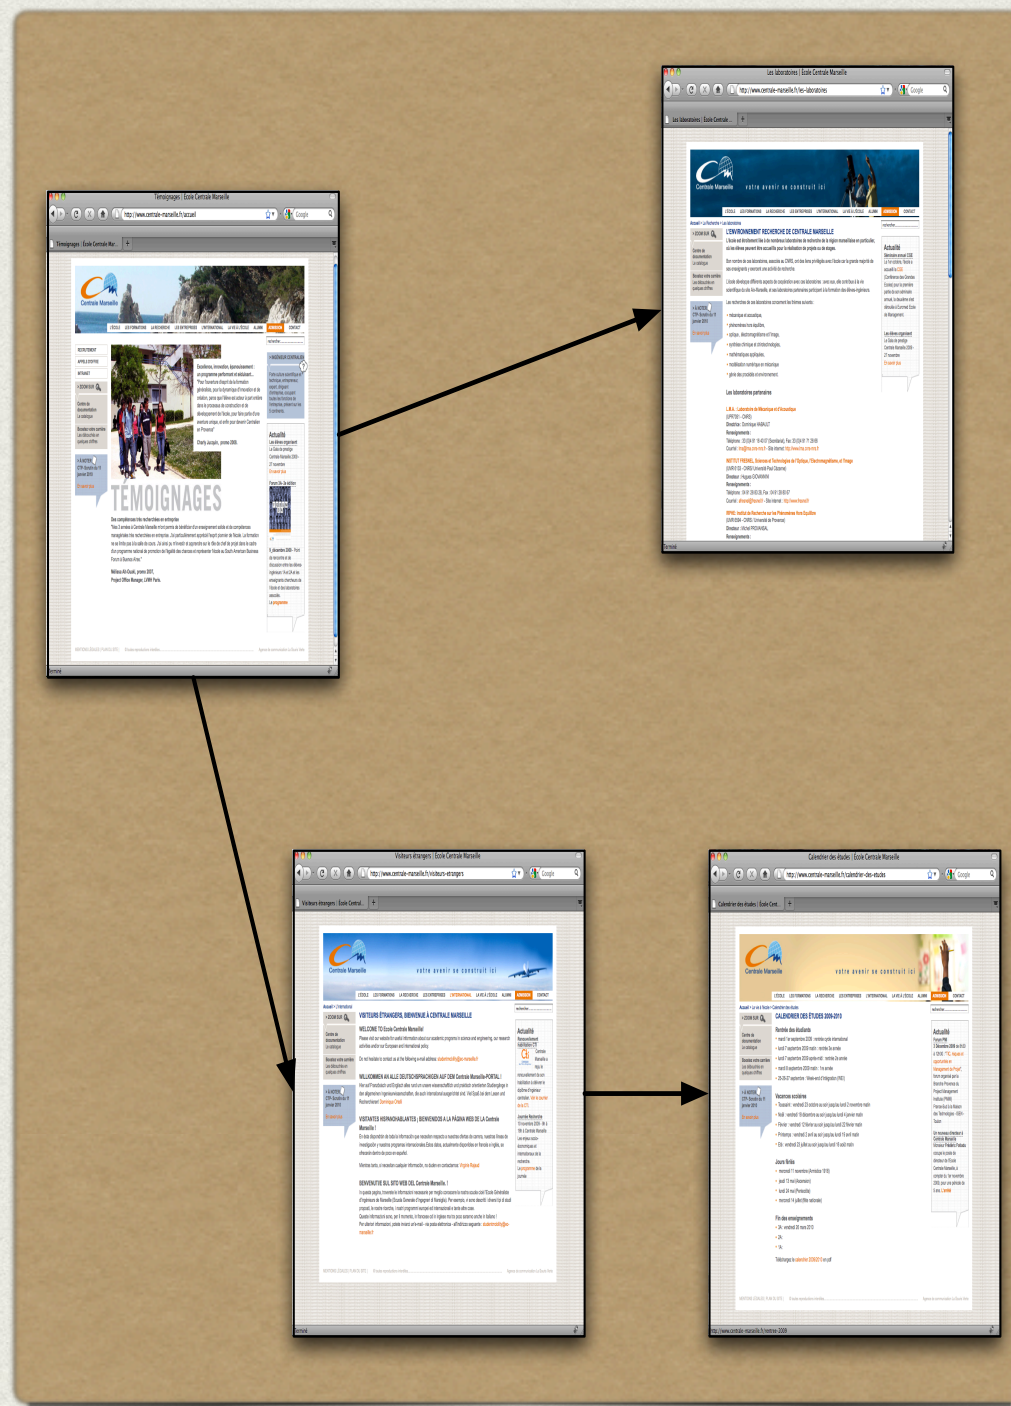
Témoignages | Ecole Centrale Marseille

http://www.centrale-marseille.fr/accueil

Témoignages | Ecole Centrale Mar...

Centrale Marseille

TEMOIGNAGES

Les laboratoires | Ecole Centrale Marseille

http://www.centrale-marseille.fr/les-laboratoires

Les laboratoires | Ecole Centrale...

Centrale Marseille

votre avenir se construit ici

L'ENVIRONNEMENT RECHERCHE DE CENTRALE MARSEILLE

Les laboratoires partenaires

Terminé

Visiteurs étrangers | Ecole Centrale Marseille

http://www.centrale-marseille.fr/visiteurs-etrangers

Visiteurs étrangers | Ecole Central...

Centrale Marseille

votre avenir se construit ici

VISITEURS ÉTRANGERS, BIENVENUE À CENTRALE MARSEILLE

WELCOME TO Ecole Centrale Marseille

WILLKOMMEN AN ALLE DEUTSCHSPRACHIGEN AUF DEM Centrale Marseille-PORTAL!

VISITANTES HISPANOHABLANTES, BIENVENIDOS A LA PÁGINA WEB DE LA Centrale Marseille!

BENVENUTE SUL SITO WEB DEL Centrale Marseille!

Terminé

Calendrier des études | Ecole Centrale Marseille

http://www.centrale-marseille.fr/calendrier-des-etudes

Calendrier des études | Ecole Cent...

Centrale Marseille

votre avenir se construit ici

CALENDRIER DES ÉTUDES 2009-2010

Rentrée des étudiants

Vacances scolaires

Jours fériés

Fin des enseignements

http://www.centrale-marseille.fr/rentree-2009